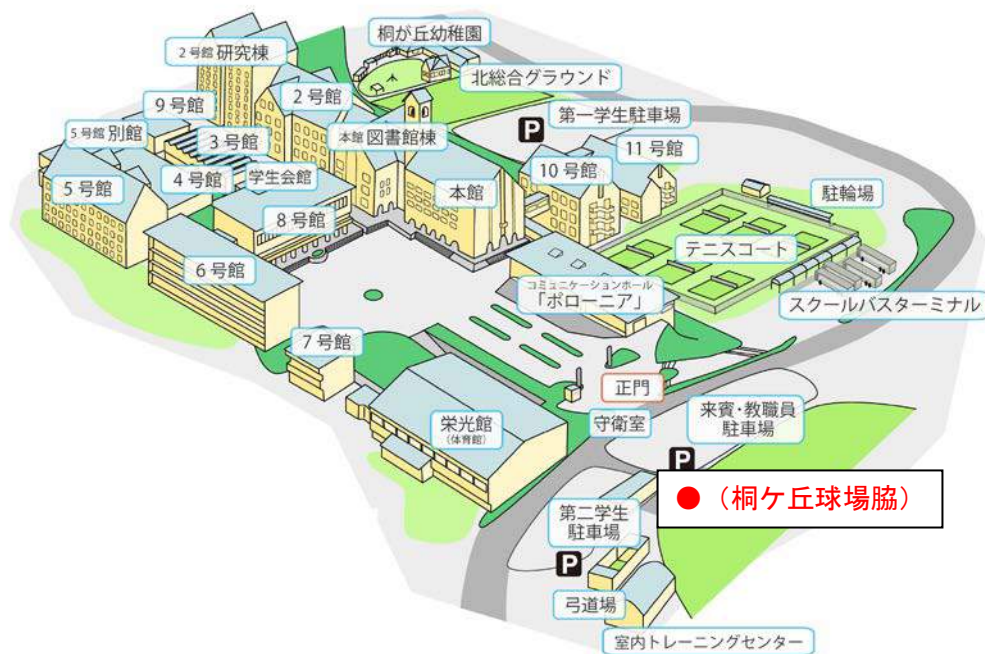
桐が丘幼稚園
2号館 研究棟
北総合グラウンド
2号館
9号館
5号館 別館
3号館
本館 図書館棟
P
第一学生駐車場
11号館
10号館
5号館
4号館
学生会館
本館
駐輪場
8号館
テニスコート
6号館
コミュニケーションホール
「ポローニア」
スクールバスターミナル
7号館
正門
栄光館
(体育館)
守衛室
来賓・教職員
駐車場
P
●（桐ケ丘球場脇）
第二学生
駐車場
P
弓道場
室内トレーニングセンター